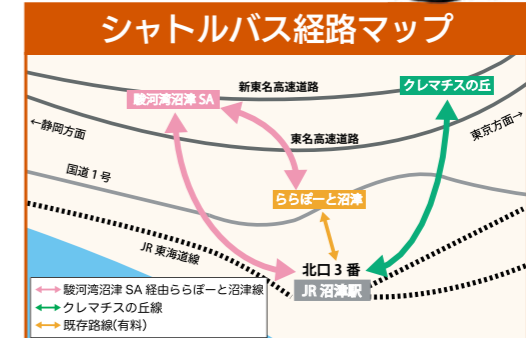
シャトルバス経路マップ

新東名高速道路
駿河湾沼津 SA
クレマチスの丘
←静岡方面
東京方面→
東名高速道路
国道１号
ららぽーと沼津
JR 東海道線
北口３番
JR 沼津駅

駿河湾沼津 SA 経由ららぽーと沼津線
クレマチスの丘線
既存路線(有料)